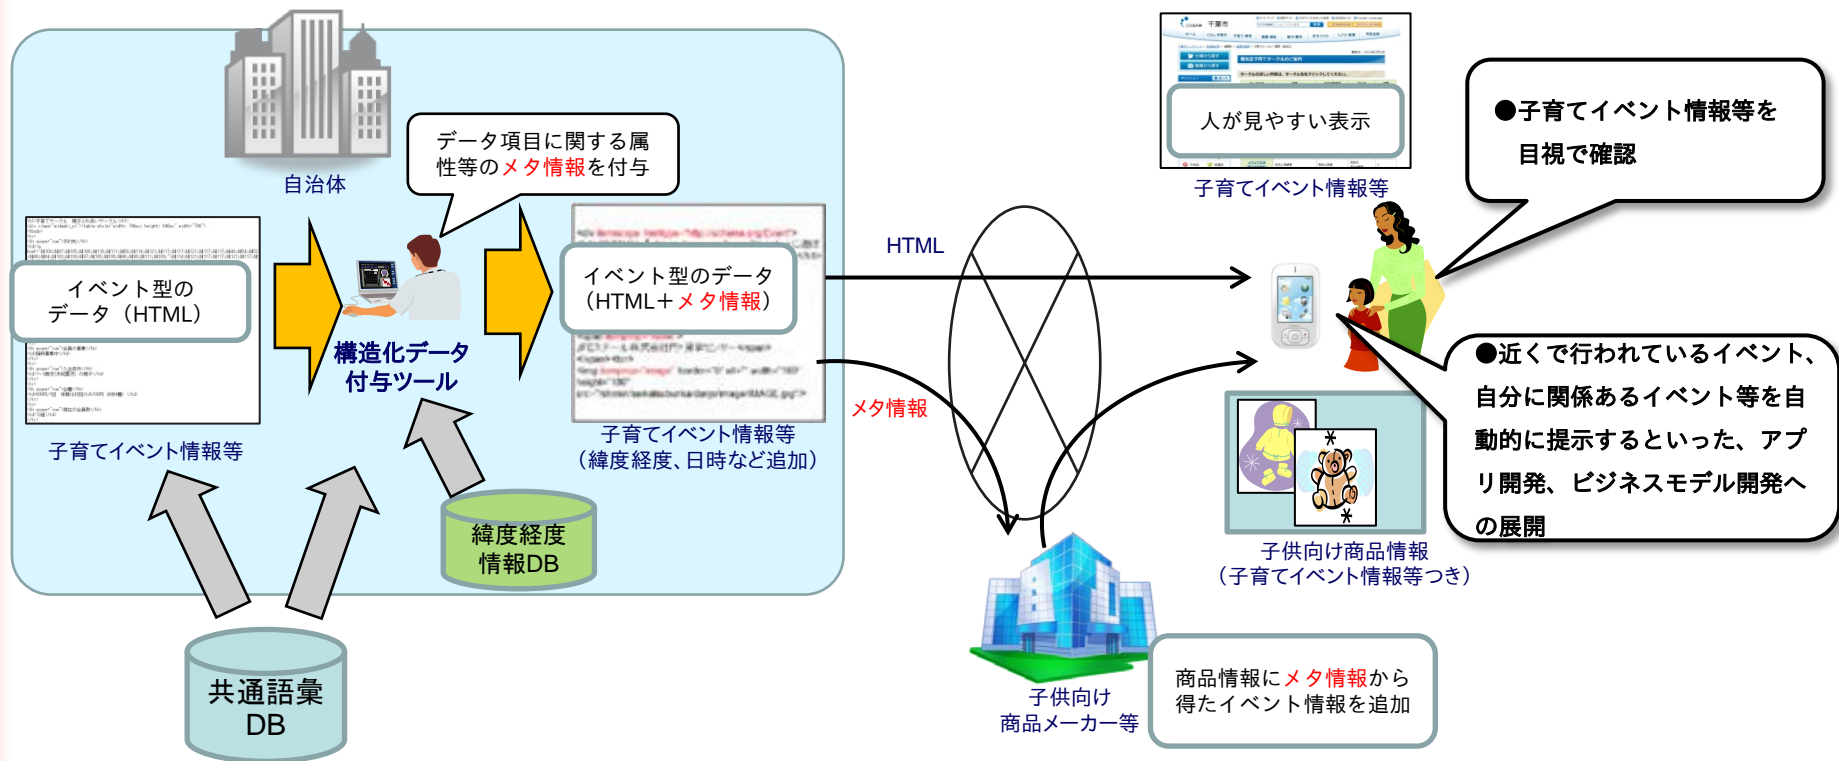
自治体

データ項目に関する属性等のメタ情報を付与

イベント型のデータ（HTML）

子育てイベント情報等

構造化データ付与ツール

イベント型のデータ（HTML＋メタ情報）

子育てイベント情報等（緯度経度、日時など追加）

緯度経度情報DB

共通語彙DB

HTML

メタ情報

人が見やすい表示

子育てイベント情報等

●子育てイベント情報等を目視で確認

●近くで行われているイベント、自分に関係あるイベント等を自動的に提示するといった、アプリ開発、ビジネスモデル開発への展開

子供向け商品情報（子育てイベント情報等つき）

子供向け商品メーカー等

商品情報にメタ情報から得たイベント情報を追加